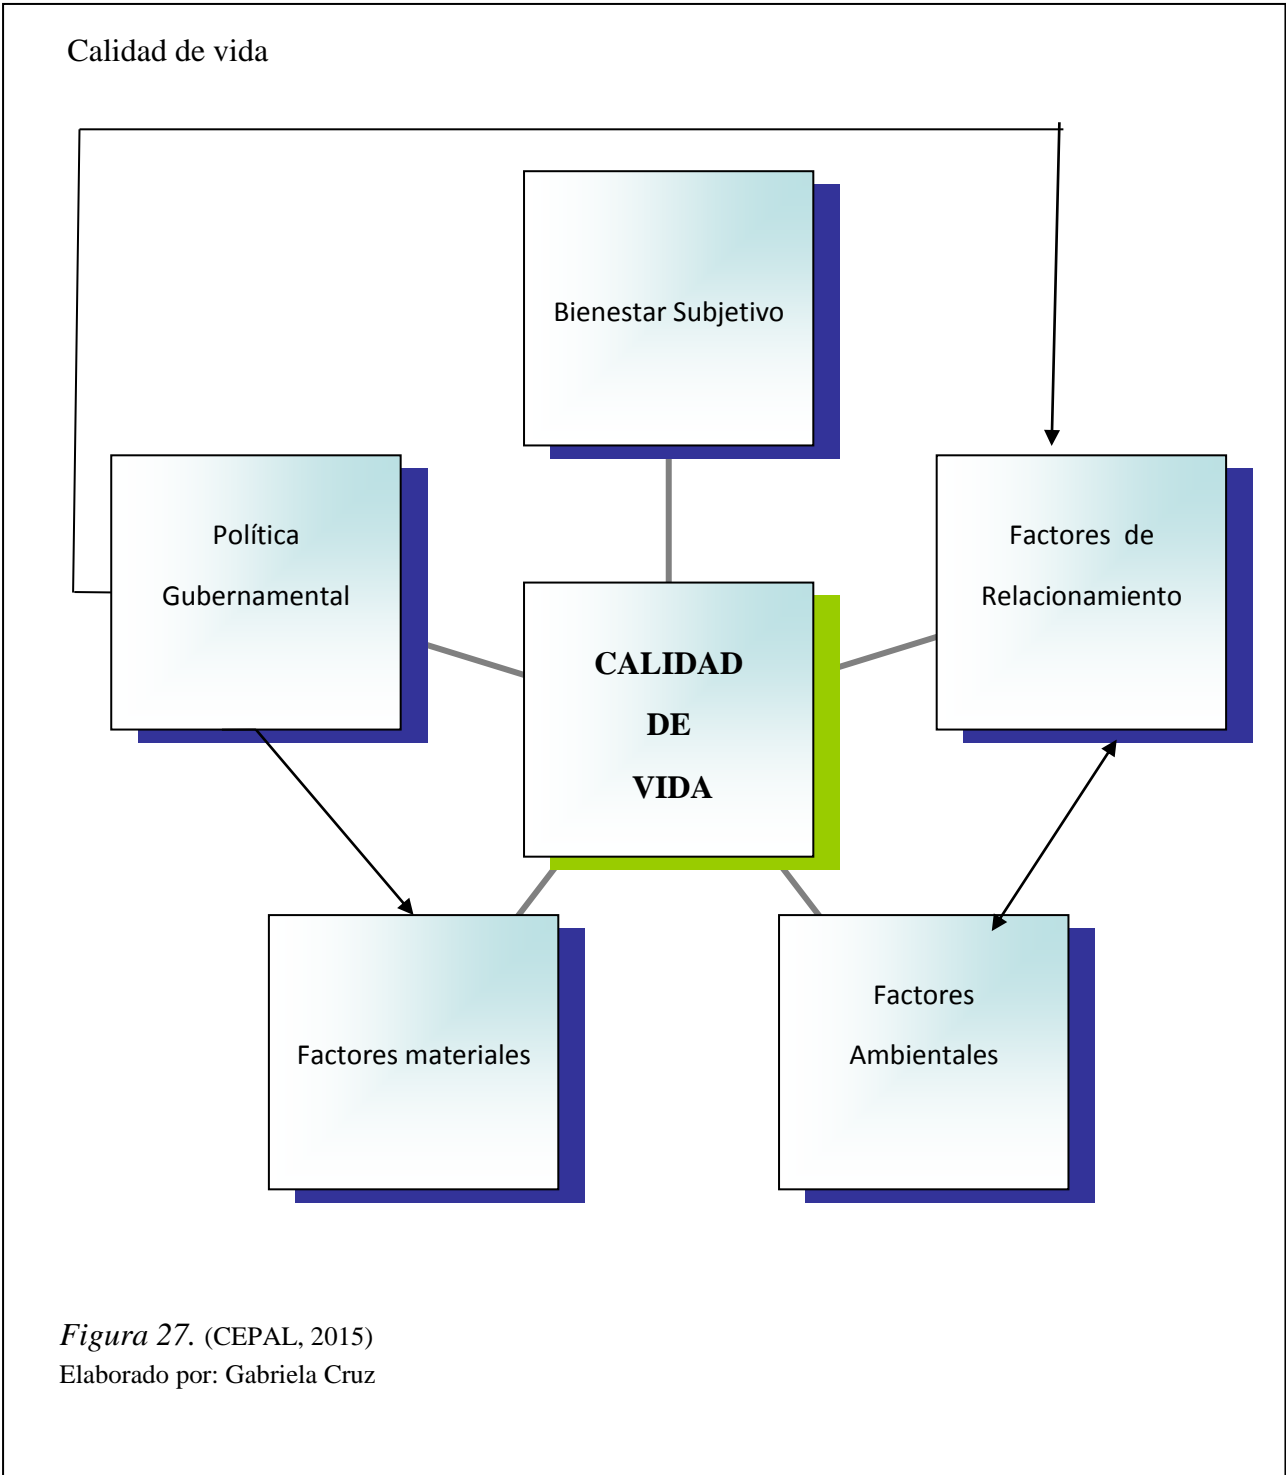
Calidad de vida

Bienestar Subjetivo

Política Gubernamental

Factores de Relacionamiento

CALIDAD DE VIDA

Factores materiales

Factores Ambientales

*Figura 27.* (CEPAL, 2015)
Elaborado por: Gabriela Cruz